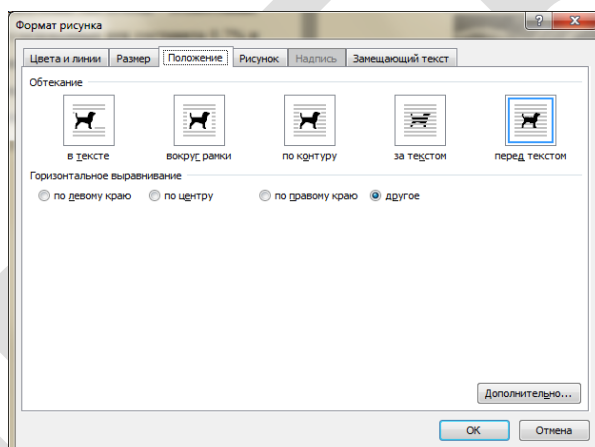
Формат рисунка

?

x

Цвета и линии | Размер | Положение | Рисунок | Надпись | Замещающий текст

Обтекание

в тексте

вокруг рамки

по контуру

за текстом

перед текстом

Горизонтальное выравнивание

по левому краю

по центру

по правому краю

другое

Дополнительно...

ОК

Отмена